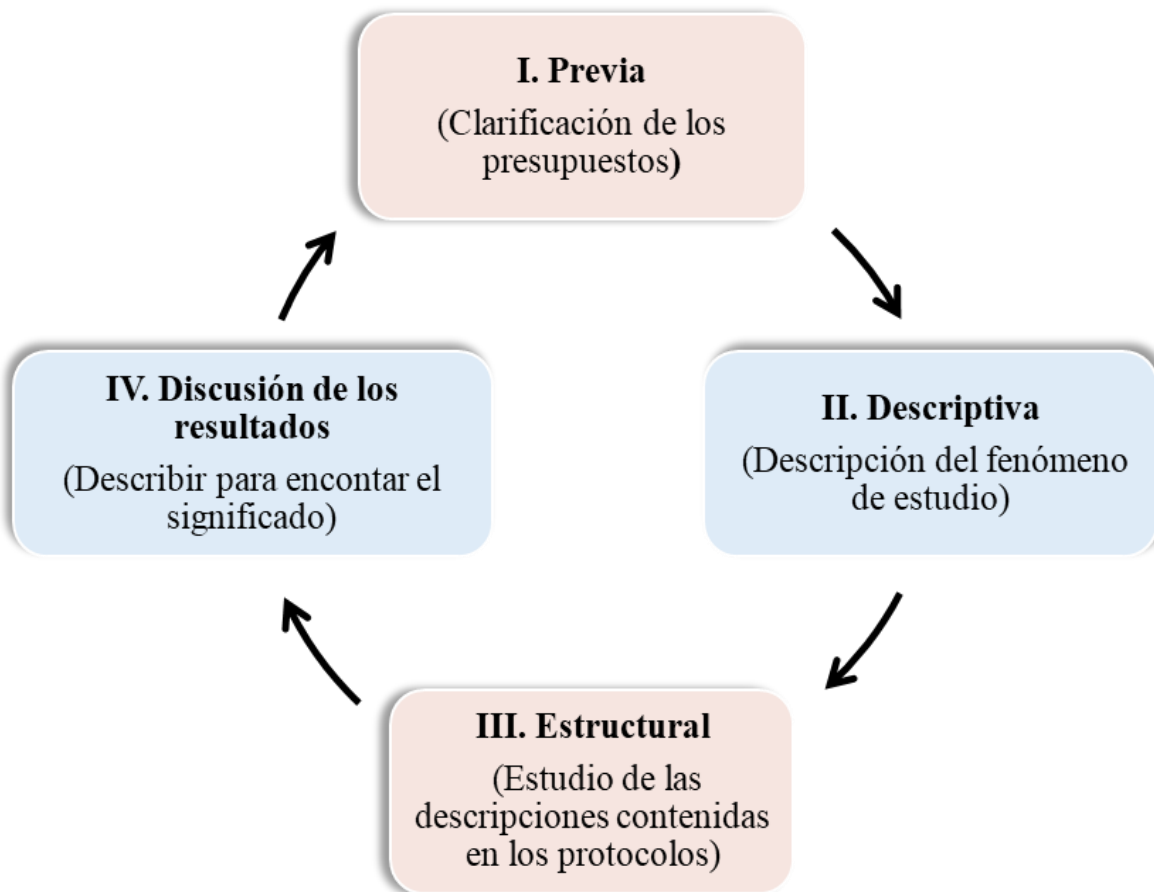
I. Previa
(Clarificación de los presupuestos)

II. Descriptiva
(Descripción del fenómeno de estudio)

III. Estructural
(Estudio de las descripciones contenidas en los protocolos)

IV. Discusión de los resultados
(Describir para encontar el significado)